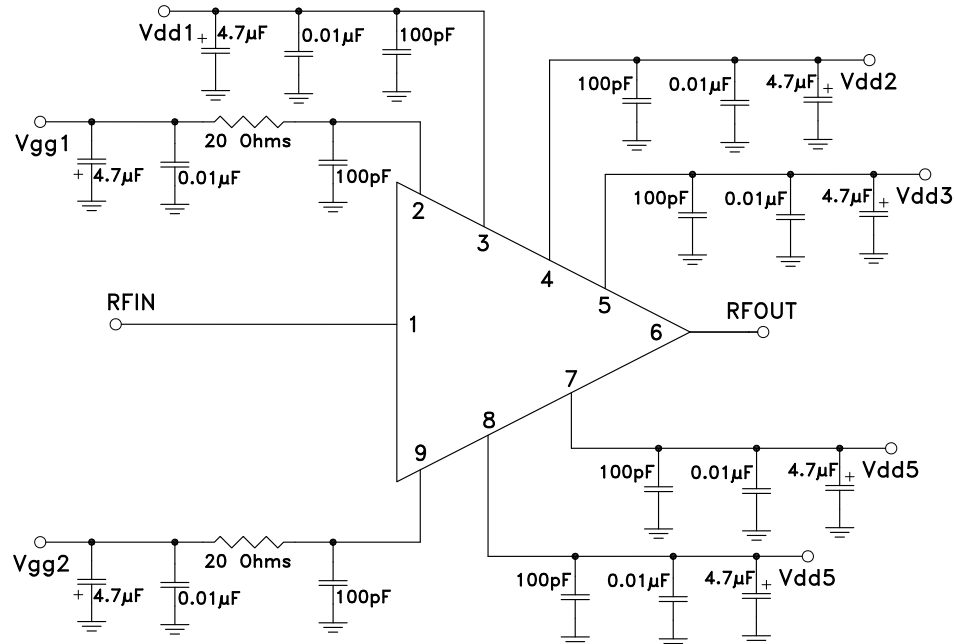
Vdd1 + 4.7µF 0.01µF 100pF

Vgg1 + 4.7µF 0.01µF 20 Ohms 100pF

100pF 0.01µF 4.7µF + Vdd2

100pF 0.01µF 4.7µF + Vdd3

2 3 4 5

RFIN 1

6 RFOUT

7 8 9

100pF 0.01µF 4.7µF + Vdd5

Vgg2 + 4.7µF 0.01µF 20 Ohms 100pF

100pF 0.01µF 4.7µF + Vdd5